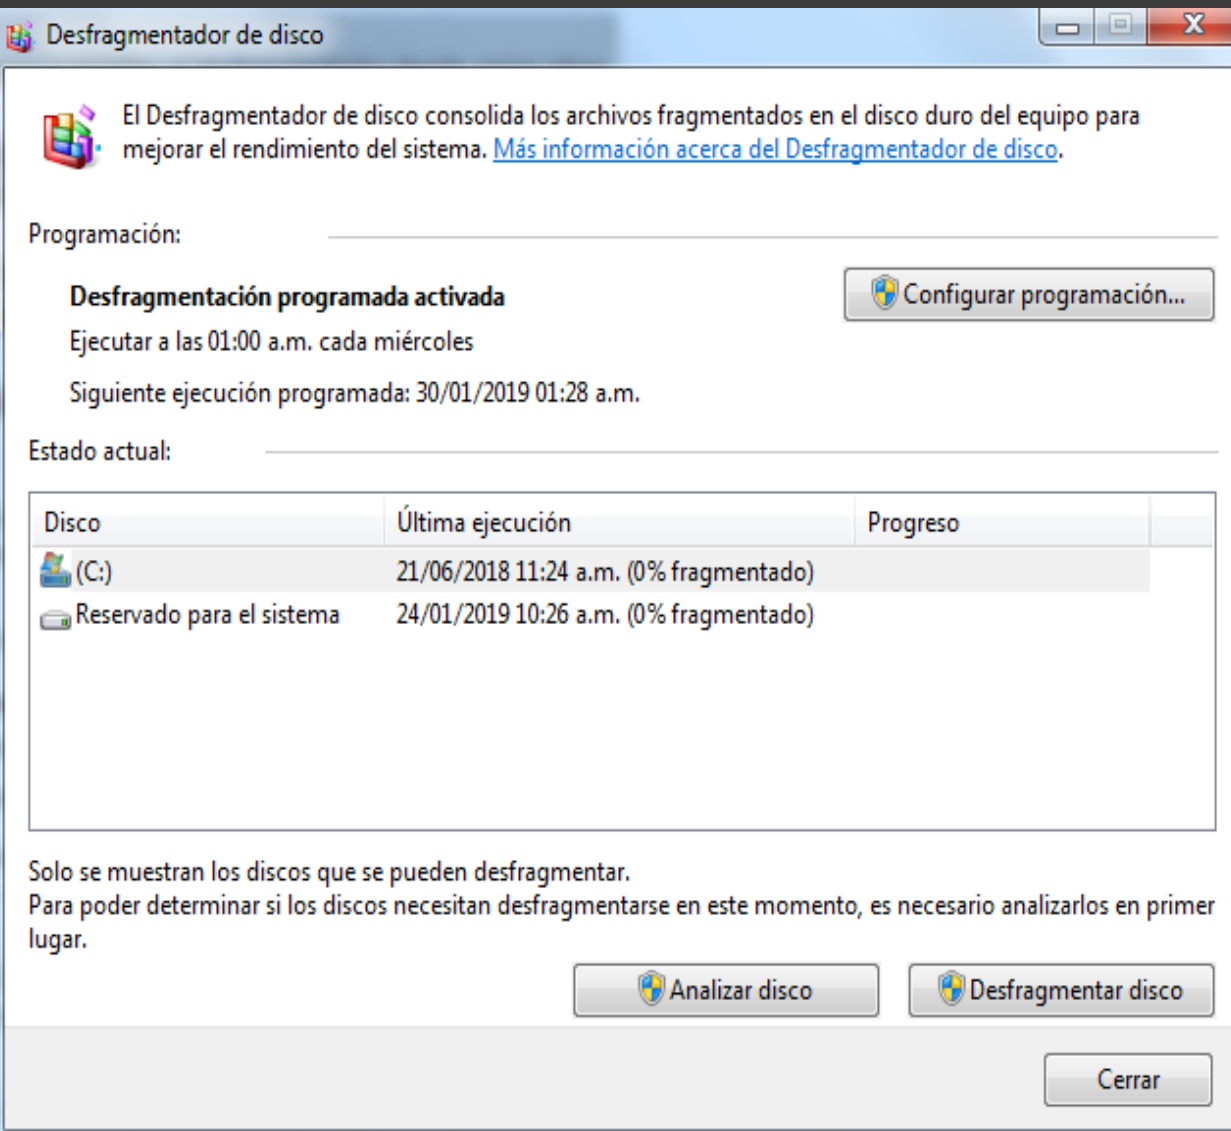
Desfragmentador de disco

El Desfragmentador de disco consolida los archivos fragmentados en el disco duro del equipo para mejorar el rendimiento del sistema. Más información acerca del Desfragmentador de disco.

Programación:

Desfragmentación programada activada

Configurar programación...

Ejecutar a las 01:00 a.m. cada miércoles

Siguiente ejecución programada: 30/01/2019 01:28 a.m.

Estado actual:

| Disco | Última ejecución | Progreso |
|---|---|---|
| (C:) | 21/06/2018 11:24 a.m. (0% fragmentado) | |
| Reservado para el sistema | 24/01/2019 10:26 a.m. (0% fragmentado) | |

Solo se muestran los discos que se pueden desfragmentar.
Para poder determinar si los discos necesitan desfragmentarse en este momento, es necesario analizarlos en primer lugar.

Analizar disco

Desfragmentar disco

Cerrar